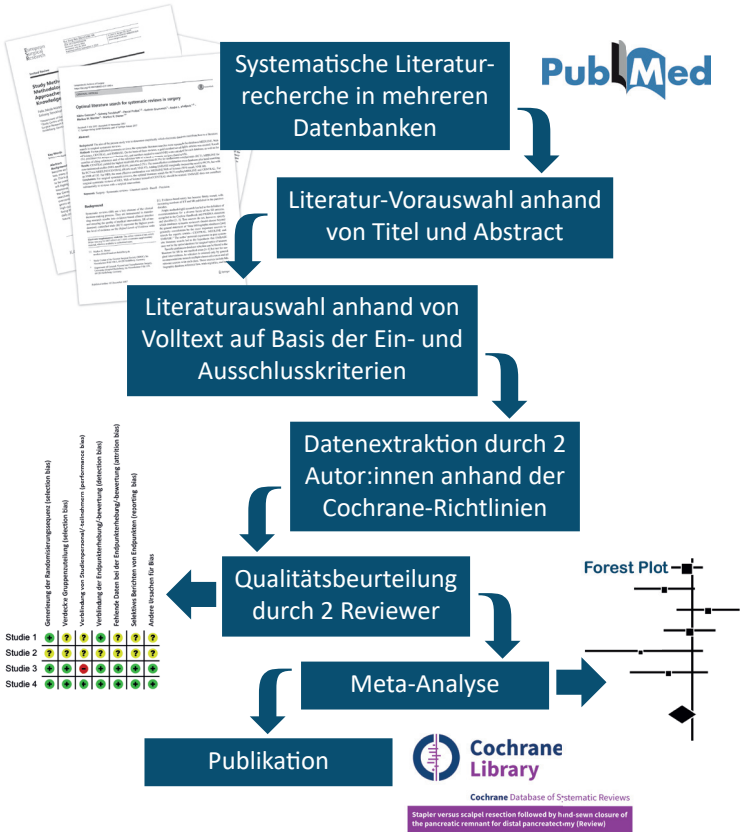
Systematische Literaturrecherche in mehreren Datenbanken

PubMed

Literatur-Vorauswahl anhand von Titel und Abstract

Literaturauswahl anhand von Volltext auf Basis der Ein- und Ausschlusskriterien

Datenextraktion durch 2 Autor:innen anhand der Cochrane-Richtlinien

Qualitätsbeurteilung durch 2 Reviewer

Forest Plot

Generierung der Randomisierungssequenz (selection bias)
Verdeckte Gruppenzuteilung (selection bias)
Verblindung von Studienpersonal/-teilnehmern (performance bias)
Verblindung der Endpunkterhebung/-bewertung (detection bias)
Fehlende Daten bei der Endpunkterhebung/-bewertung (attrition bias)
Selektives Berichten von Endpunkten (reporting bias)
Andere Ursachen für Bias

| | | | | | | | |
|---|---|---|---|---|---|---|---|
| Studie 1 | + | ? | ? | + | ? | + | + |
| Studie 2 | ? | ? | ? | ? | ? | ? | ? |
| Studie 3 | + | + | − | + | + | + | + |
| Studie 4 | + | + | + | + | + | + | + |

Meta-Analyse

Publikation

Cochrane Library

Cochrane Database of Systematic Reviews

Stapler versus scalpel resection followed by hand-sewn closure of the pancreatic remnant for distal pancreatectomy (Review)

Optimal literature search for systematic reviews in surgery